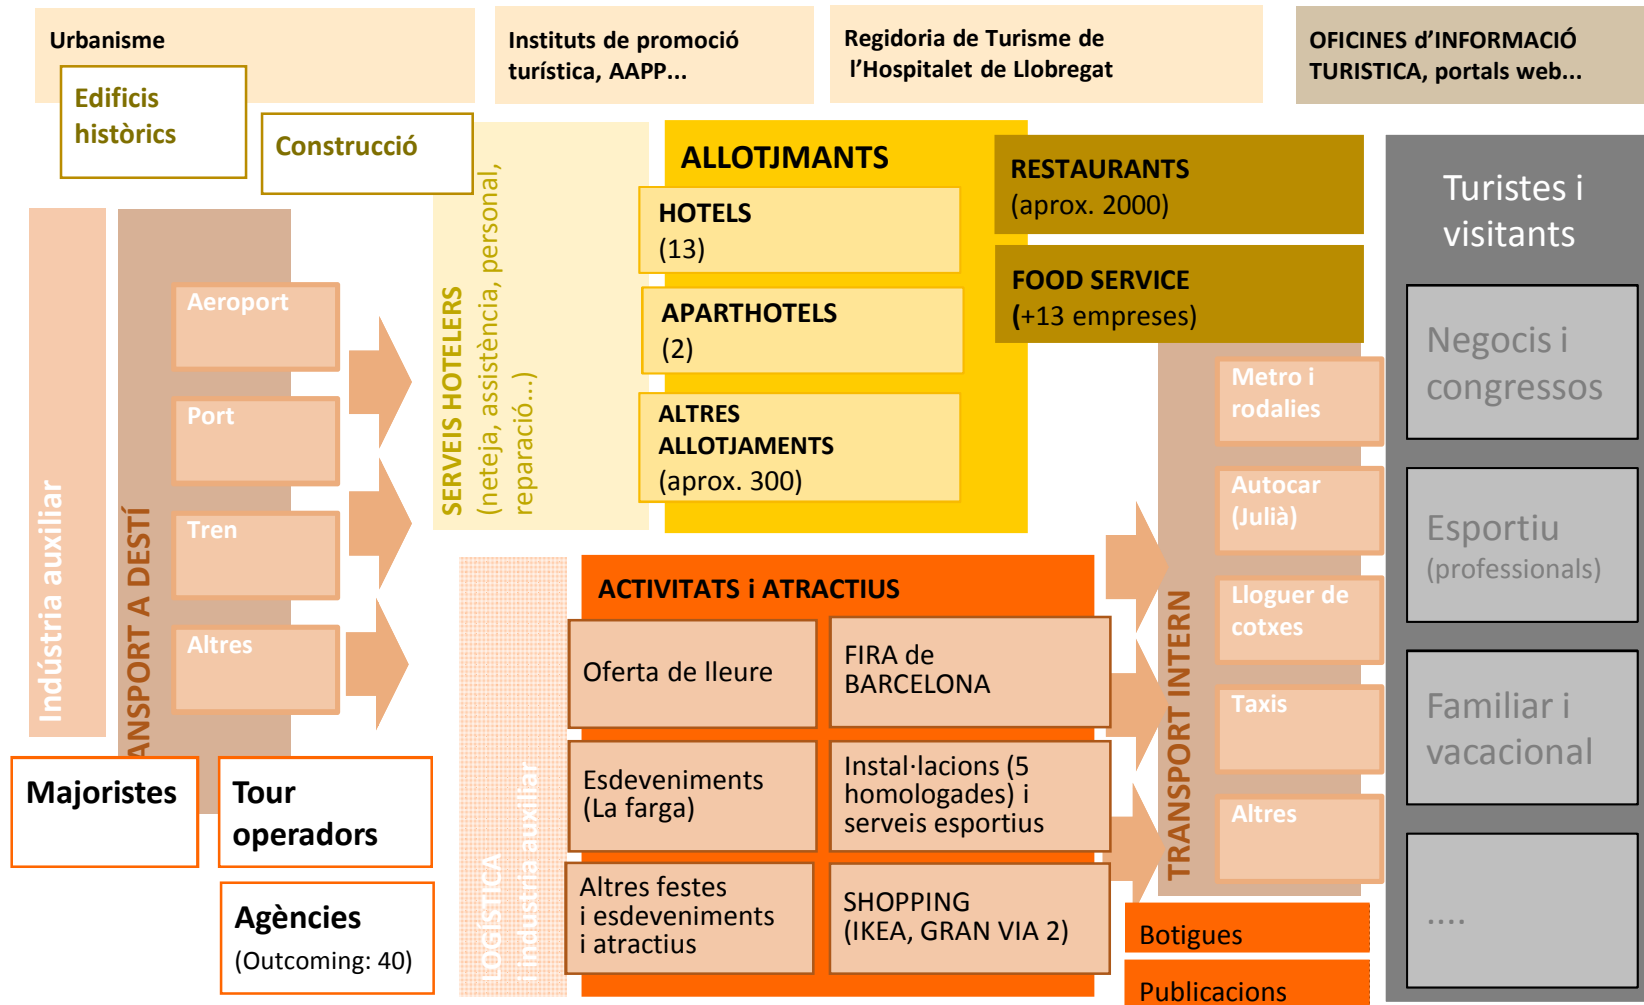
Urbanisme

Edificis històrics

Construcció

Instituts de promoció turística, AAPP...

Regidoria de Turisme de l'Hospitalet de Llobregat

OFICINES D'INFORMACIÓ TURISTICA, portals web...

Indústria auxiliar

ANSPORT A DESTÍ

Aeroport

Port

Tren

Altres

SERVEIS HOTELERS (neteja, assistència, personal, reparació...)

ALLOTJMANTS

HOTELS (13)

APARTHOTELS (2)

ALTRES ALLOTJAMENTS (aprox. 300)

RESTAURANTS (aprox. 2000)

FOOD SERVICE (+13 empreses)

Turistes i visitants

Negocis i congressos

Esportiu (professionals)

Familiar i vacacional

....

TRANSPORT INTERN

Metro i rodalies

Autocar (Julià)

Lloguer de cotxes

Taxis

Altres

LOGÍSTICA i indústria auxiliar

ACTIVITATS i ATRACTIUS

Oferta de lleure

FIRA de BARCELONA

Esdeveniments (La farga)

Instal·lacions (5 homologades) i serveis esportius

Altres festes i esdeveniments i atractius

SHOPPING (IKEA, GRAN VIA 2)

Botigues

Publicacions

Majoristes

Tour operadors

Agències (Outcoming: 40)